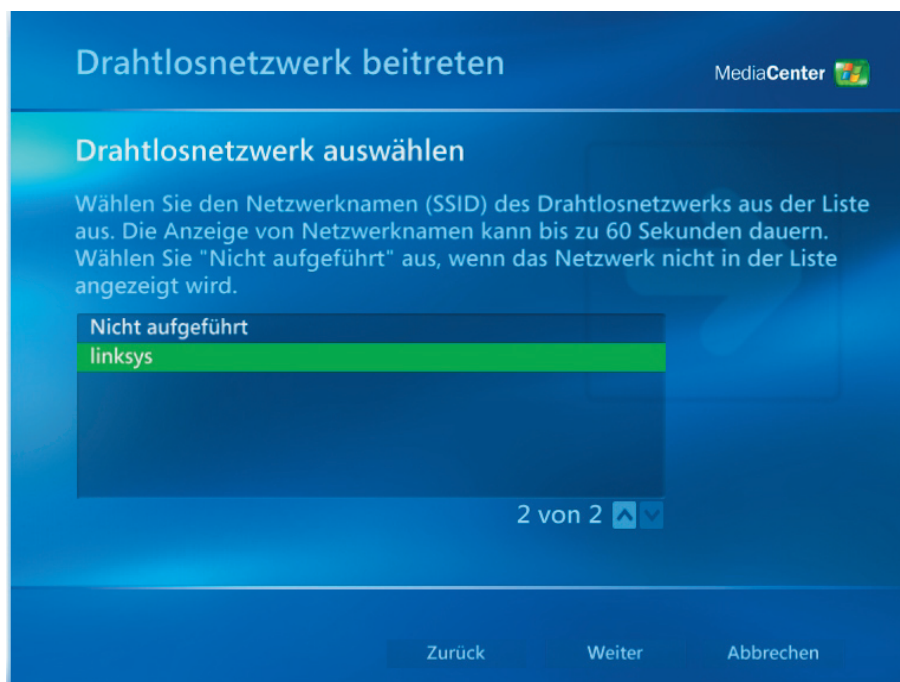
Drahtlosnetzwerk beitreten

MediaCenter

Drahtlosnetzwerk auswählen

Wählen Sie den Netzwerknamen (SSID) des Drahtlosnetzwerks aus der Liste aus. Die Anzeige von Netzwerknamen kann bis zu 60 Sekunden dauern. Wählen Sie "Nicht aufgeführt" aus, wenn das Netzwerk nicht in der Liste angezeigt wird.

Nicht aufgeführt
linksys

2 von 2

Zurück
Weiter
Abbrechen